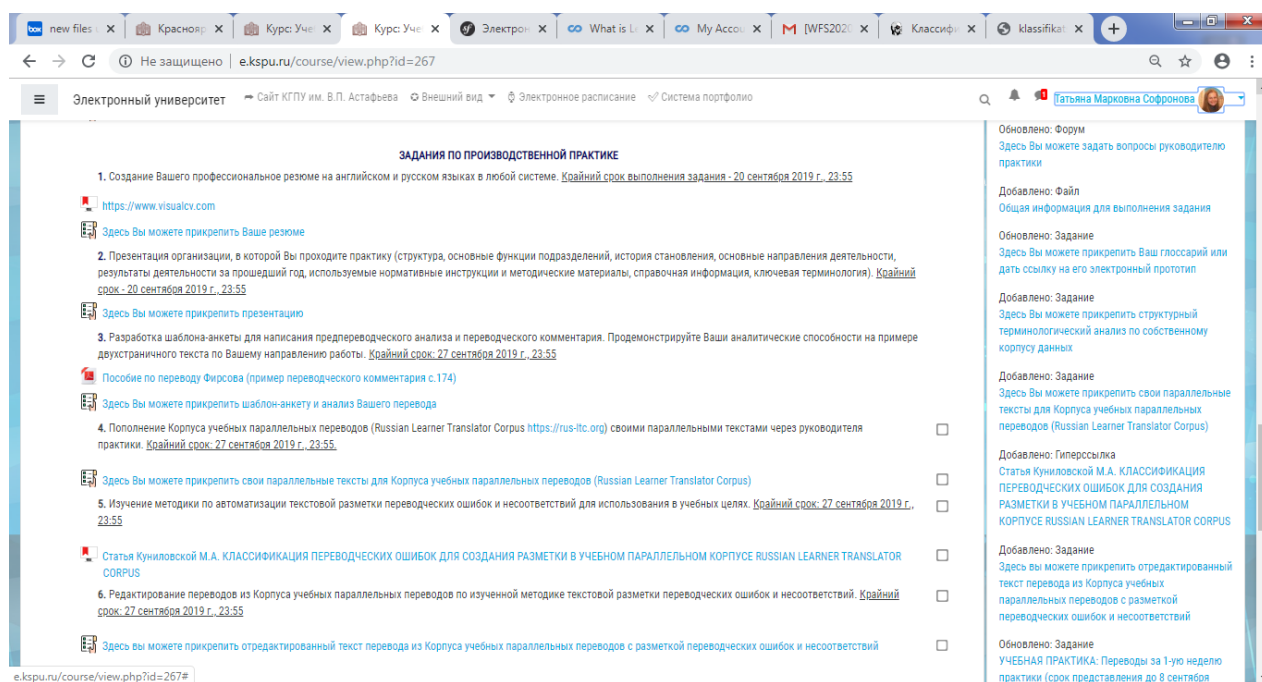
box new files | ✕ | Краснояр ✕ | Курс: Уче ✕ | Курс: Уче ✕ | Электрон ✕ | What is L ✕ | My Accou ✕ | M [WFS202 ✕ | Классиф ✕ | klassifikat ✕ | +

Не защищено | e.kspu.ru/course/view.php?id=267

Электронный университет | Сайт КГПУ им. В.П. Астафьева | Внешний вид | Электронное расписание | Система портфолио | Татьяна Марковна Софронова

ЗАДАНИЯ ПО ПРОИЗВОДСТВЕННОЙ ПРАКТИКЕ

1. Создание Вашего профессиональное резюме на английском и русском языках в любой системе. Крайний срок выполнения задания - 20 сентября 2019 г., 23:55

https://www.visualcv.com

Здесь Вы можете прикрепить Ваше резюме

2. Презентация организации, в которой Вы проходите практику (структура, основные функции подразделений, история становления, основные направления деятельности, результаты деятельности за прошедший год, используемые нормативные инструкции и методические материалы, справочная информация, ключевая терминология). Крайний срок - 20 сентября 2019 г., 23:55

Здесь Вы можете прикрепить презентацию

3. Разработка шаблона-анкеты для написания предпереводческого анализа и переводческого комментария. Продемонстрируйте Ваши аналитические способности на примере двухстраничного текста по Вашему направлению работы. Крайний срок: 27 сентября 2019 г., 23:55

Пособие по переводу Фирсова (пример переводческого комментария с.174)

Здесь Вы можете прикрепить шаблон-анкету и анализ Вашего перевода

4. Пополнение Корпуса учебных параллельных переводов (Russian Learner Translator Corpus https://rus-ltc.org) своими параллельными текстами через руководителя практики. Крайний срок: 27 сентября 2019 г., 23:55.

Здесь Вы можете прикрепить свои параллельные тексты для Корпуса учебных параллельных переводов (Russian Learner Translator Corpus)

5. Изучение методики по автоматизации текстовой разметки переводческих ошибок и несоответствий для использования в учебных целях. Крайний срок: 27 сентября 2019 г., 23:55

Статья Куниловской М.А. КЛАССИФИКАЦИЯ ПЕРЕВОДЧЕСКИХ ОШИБОК ДЛЯ СОЗДАНИЯ РАЗМЕТКИ В УЧЕБНОМ ПАРАЛЛЕЛЬНОМ КОРПУСЕ RUSSIAN LEARNER TRANSLATOR CORPUS

6. Редактирование переводов из Корпуса учебных параллельных переводов по изученной методике текстовой разметки переводческих ошибок и несоответствий. Крайний срок: 27 сентября 2019 г., 23:55

Здесь Вы можете прикрепить отредактированный текст перевода из Корпуса учебных параллельных переводов с разметкой переводческих ошибок и несоответствий

e.kspu.ru/course/view.php?id=267#

Обновлено: Форум
Здесь Вы можете задать вопросы руководителю практики

Добавлено: Файл
Общая информация для выполнения задания

Обновлено: Задание
Здесь Вы можете прикрепить Ваш глоссарий или дать ссылку на его электронный прототип

Добавлено: Задание
Здесь Вы можете прикрепить структурный терминологический анализ по собственному корпусу данных

Добавлено: Задание
Здесь Вы можете прикрепить свои параллельные тексты для Корпуса учебных параллельных переводов (Russian Learner Translator Corpus)

Добавлено: Гиперссылка
Статья Куниловской М.А. КЛАССИФИКАЦИЯ ПЕРЕВОДЧЕСКИХ ОШИБОК ДЛЯ СОЗДАНИЯ РАЗМЕТКИ В УЧЕБНОМ ПАРАЛЛЕЛЬНОМ КОРПУСЕ RUSSIAN LEARNER TRANSLATOR CORPUS

Добавлено: Задание
Здесь Вы можете прикрепить отредактированный текст перевода из Корпуса учебных параллельных переводов с разметкой переводческих ошибок и несоответствий

Обновлено: Задание
УЧЕБНАЯ ПРАКТИКА: Переводы за 1-ую неделю практики (срок представления до 8 сентября